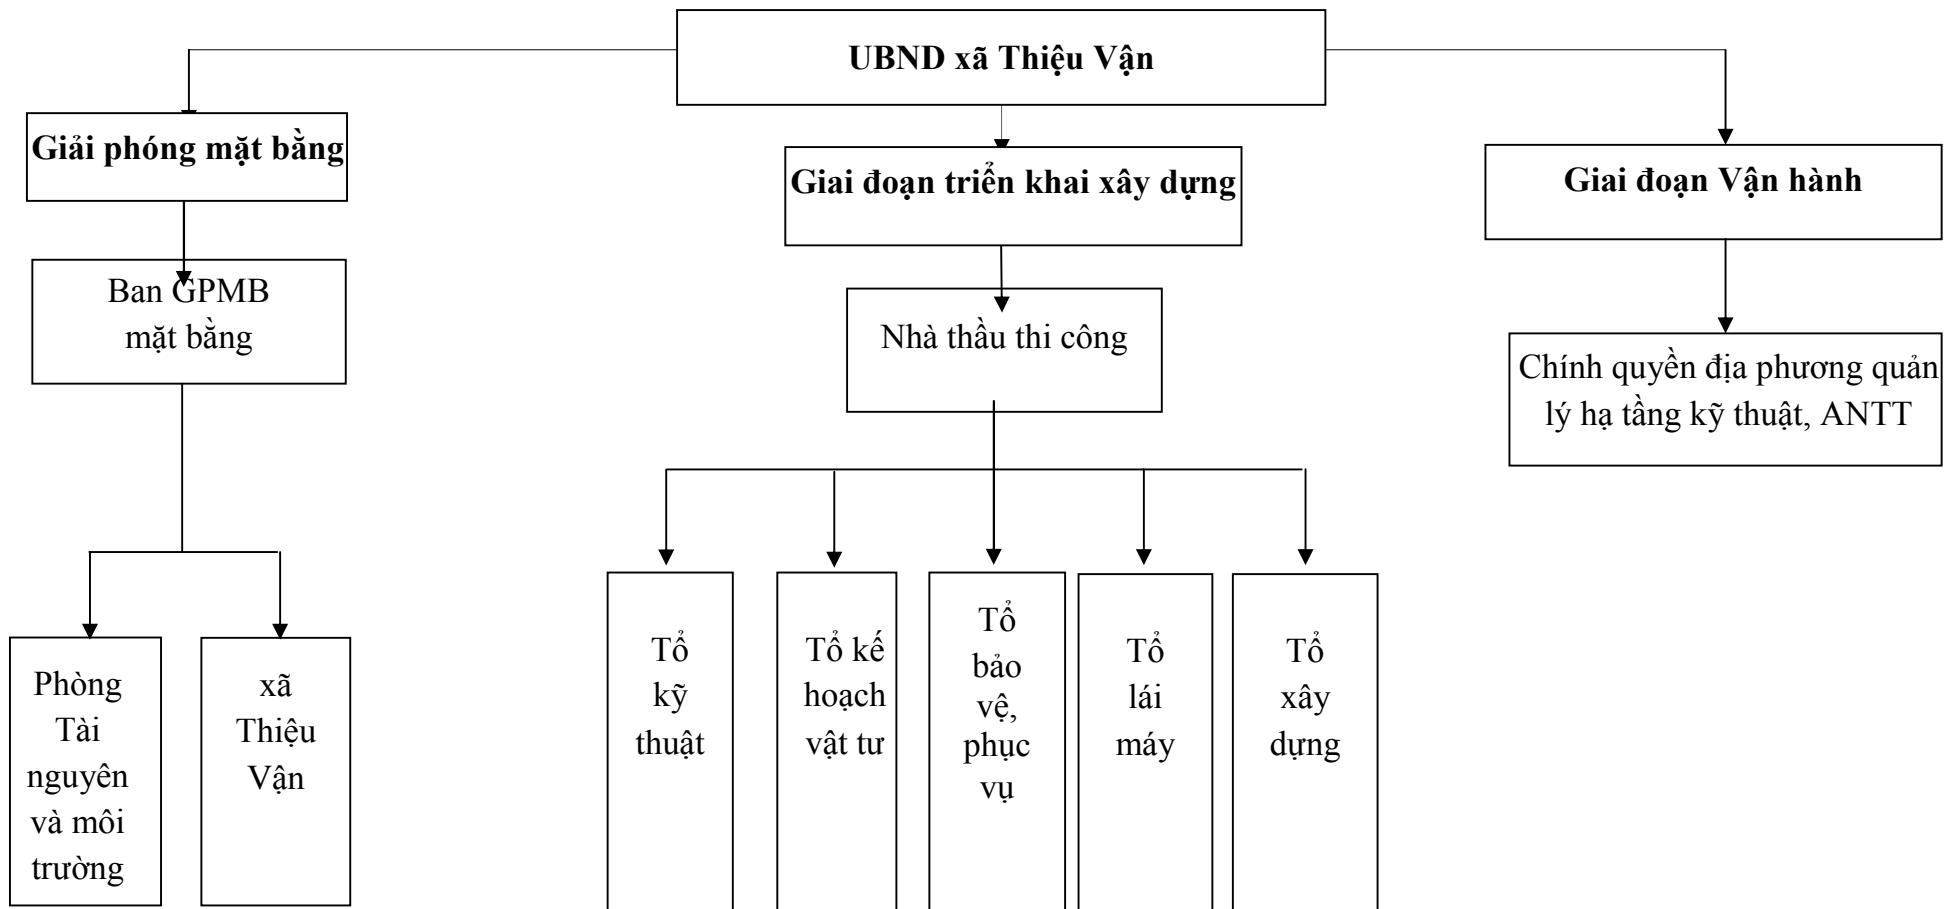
UBND xã Thiệu Vận

Giải phóng mặt bằng

Ban GPMB mặt bằng

Phòng Tài nguyên và môi trường

xã Thiệu Vận

Giai đoạn triển khai xây dựng

Nhà thầu thi công

Tổ kỹ thuật

Tổ kế hoạch vật tư

Tổ bảo vệ, phục vụ

Tổ lái máy

Tổ xây dựng

Giai đoạn Vận hành

Chính quyền địa phương quản lý hạ tầng kỹ thuật, ANTT